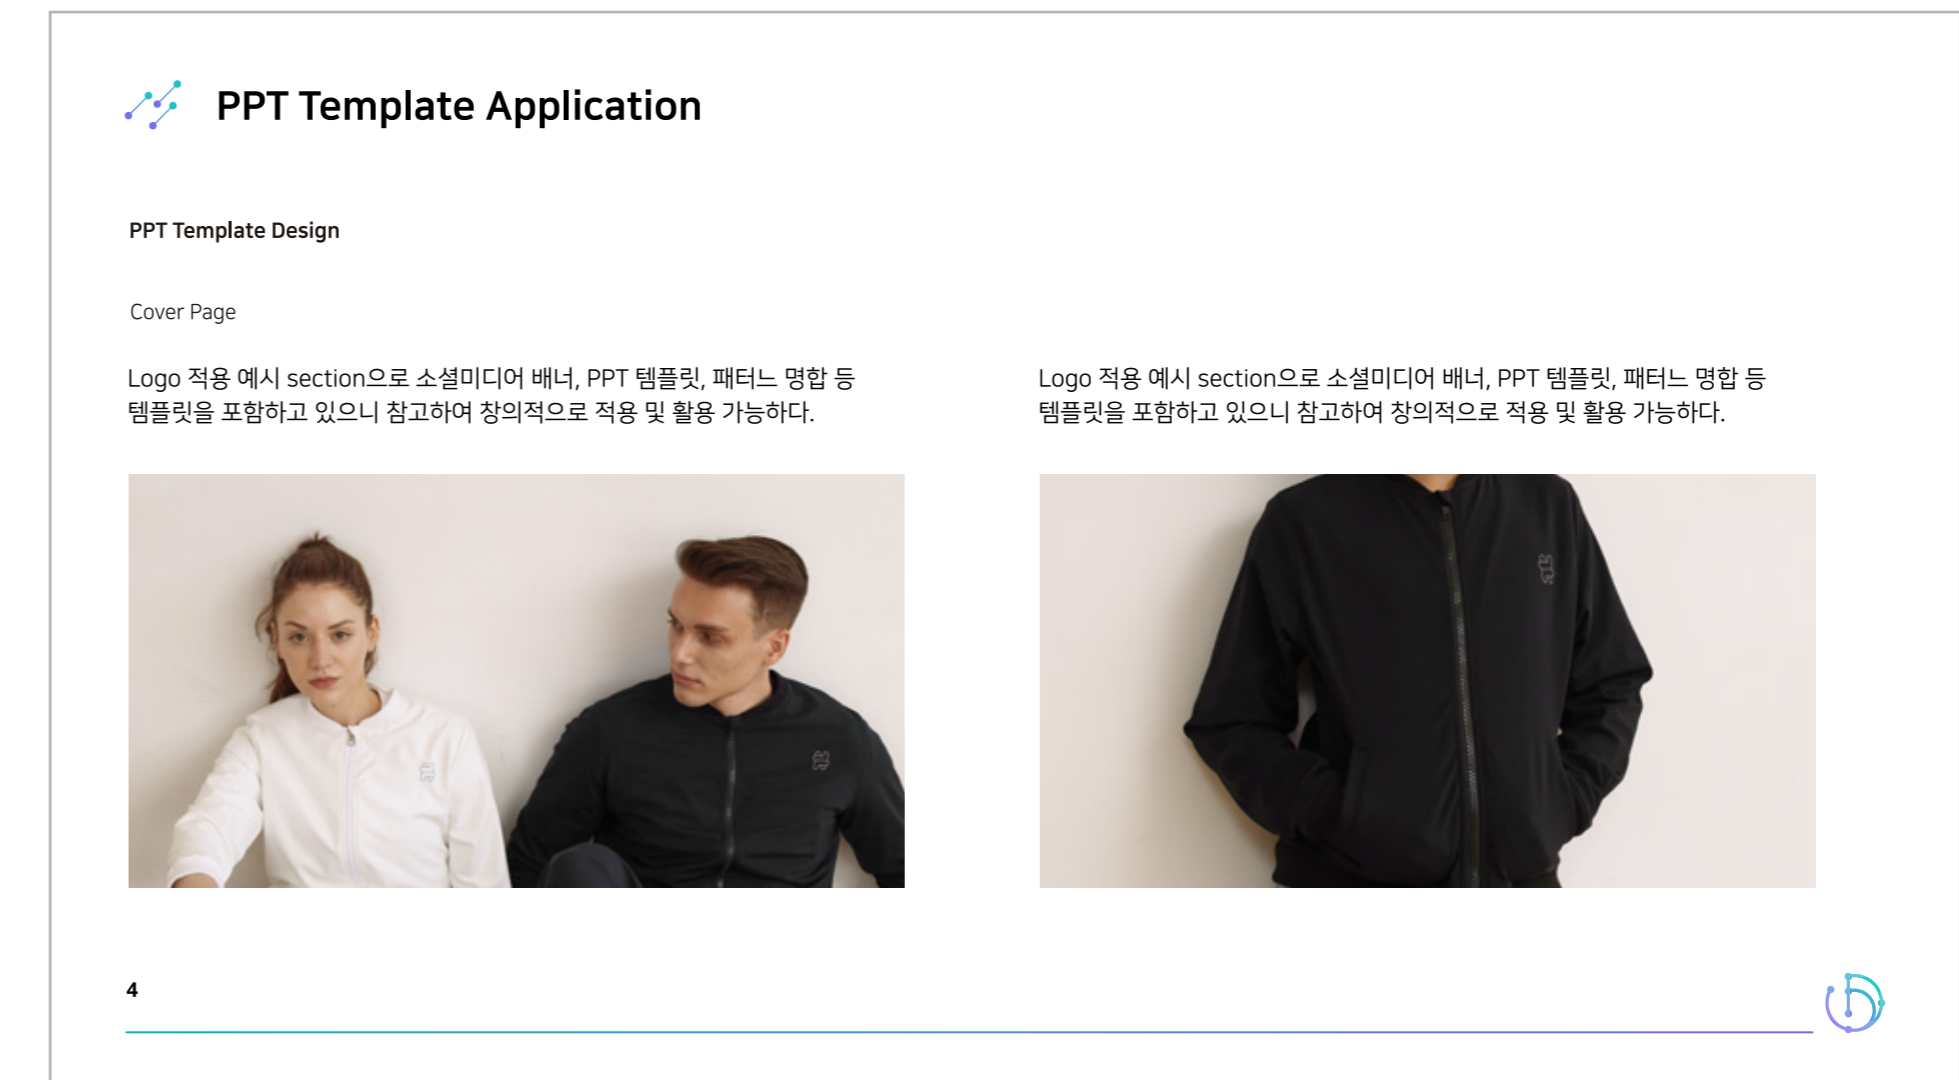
PPT Template Application

PPT Template Design

Cover Page

Logo 적용 예시 section으로 소셜미디어 배너, PPT 템플릿, 패터느 명합 등 템플릿을 포함하고 있으니 참고하여 창의적으로 적용 및 활용 가능하다.

Logo 적용 예시 section으로 소셜미디어 배너, PPT 템플릿, 패터느 명합 등 템플릿을 포함하고 있으니 참고하여 창의적으로 적용 및 활용 가능하다.

4